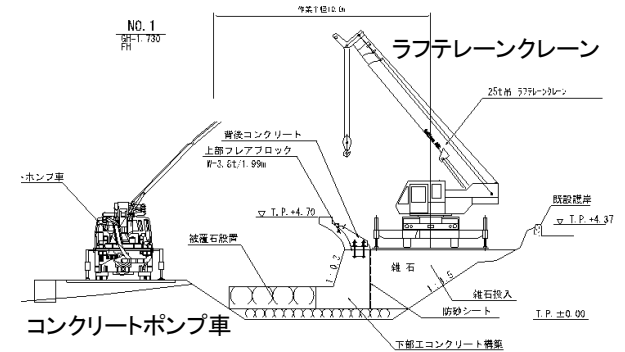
NO. 1
GH-1.730
FH

作業半径12.0m

ラフテレーンクレーン

25t吊 ラフテレーンクレーン

背後コンクリート
上部フレアブロック
W=3.8t/1.99m

ポンプ車

▽ T.P.+4.70

既設護岸
▽ T.P.+4.37

被覆石設置

1:0.2

1:1.5

雑石

雑石投入

防砂シート

T.P. ±0.00

コンクリートポンプ車

下部工コンクリート構築